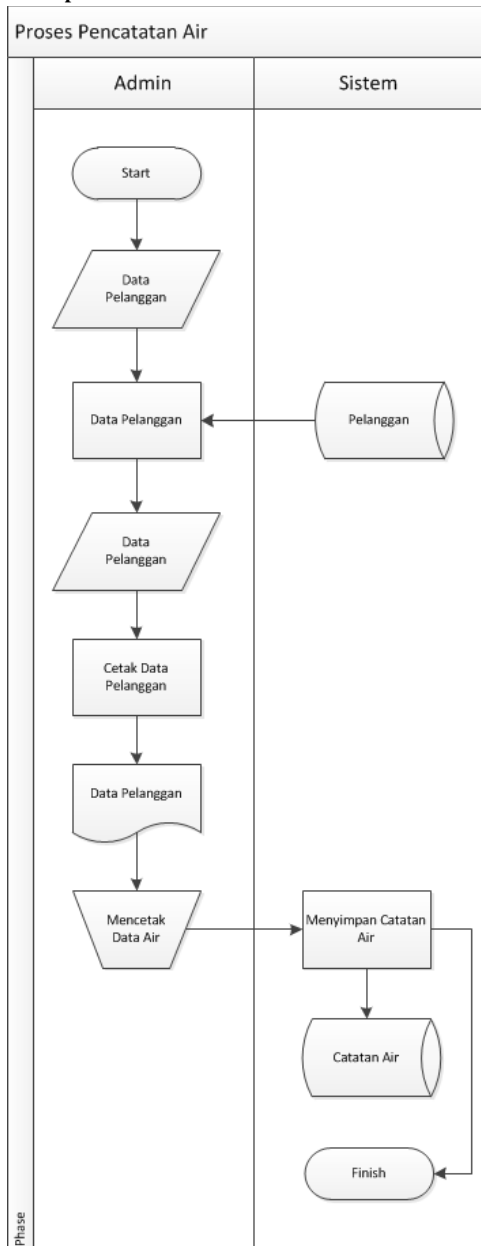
Proses Pencatatan Air

Admin

Sistem

Start

Data Pelanggan

Data Pelanggan

Pelanggan

Data Pelanggan

Cetak Data Pelanggan

Data Pelanggan

Mencetak Data Air

Menyimpan Catatan Air

Catatan Air

Finish

Phase